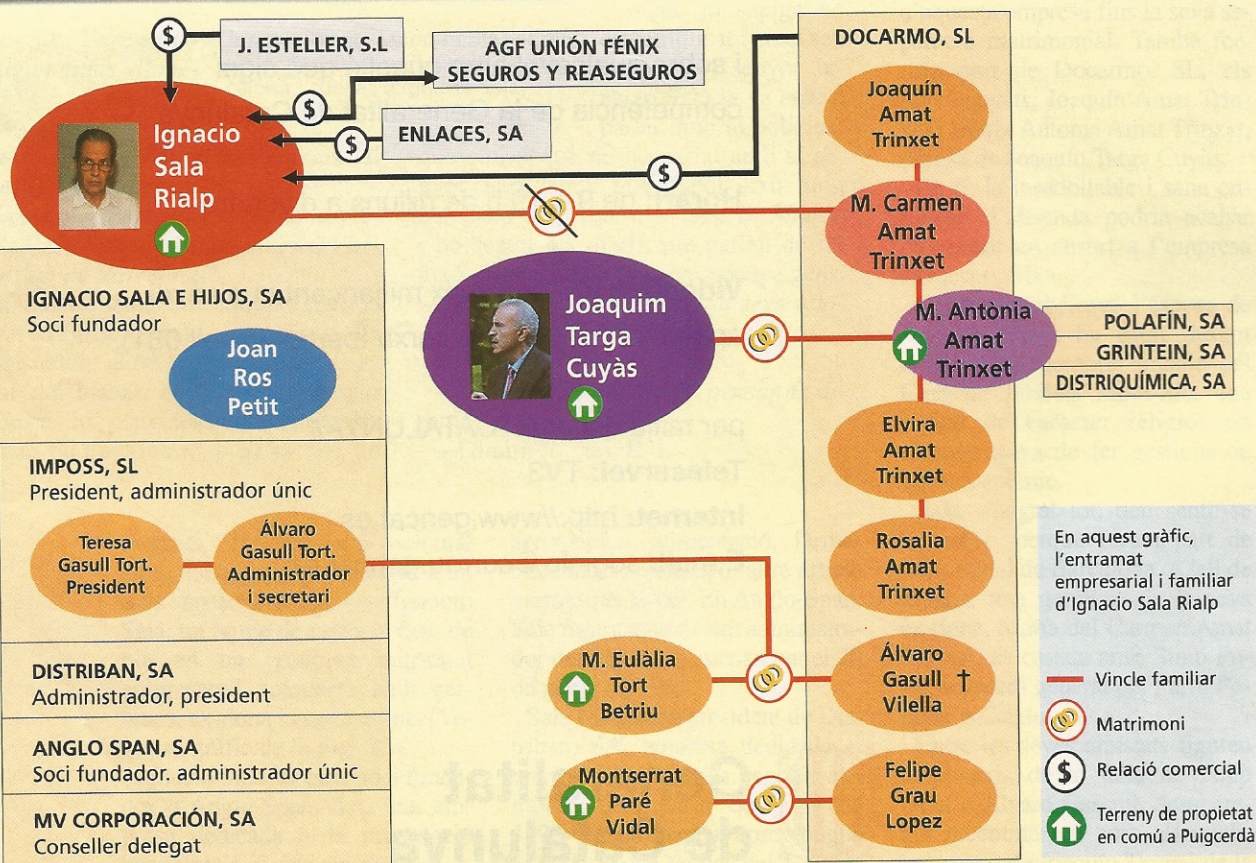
J. ESTELLER, S.L

AGF UNIÓN FÉNIX SEGUROS Y REASEGUROS

ENLACES, SA

Ignacio Sala Rialp

DOCARMO, SL

Joaquín Amat Trinxet

M. Carmen Amat Trinxet

M. Antònia Amat Trinxet

Elvira Amat Trinxet

Rosalia Amat Trinxet

Álvaro Gasull Vilella †

Felipe Grau Lopez

POLAFÍN, SA

GRINTEIN, SA

DISTRIQUÍMICA, SA

Joaquim Targa Cuyàs

IGNACIO SALA E HIJOS, SA
Soci fundador

Joan Ros Petit

IMPOSS, SL
President, administrador únic

Teresa Gasull Tort. President

Álvaro Gasull Tort. Administrador i secretari

DISTRIBAN, SA
Administrador, president

ANGLO SPAN, SA
Soci fundador. administrador únic

MV CORPORACIÓN, SA
Conseller delegat

M. Eulàlia Tort Betriu

Montserrat Paré Vidal

En aquest gràfic, l'entramat empresarial i familiar d'Ignacio Sala Rialp

Vincle familiar

Matrimoni

Relació comercial

Terreny de propietat en comú a Puigcerdà